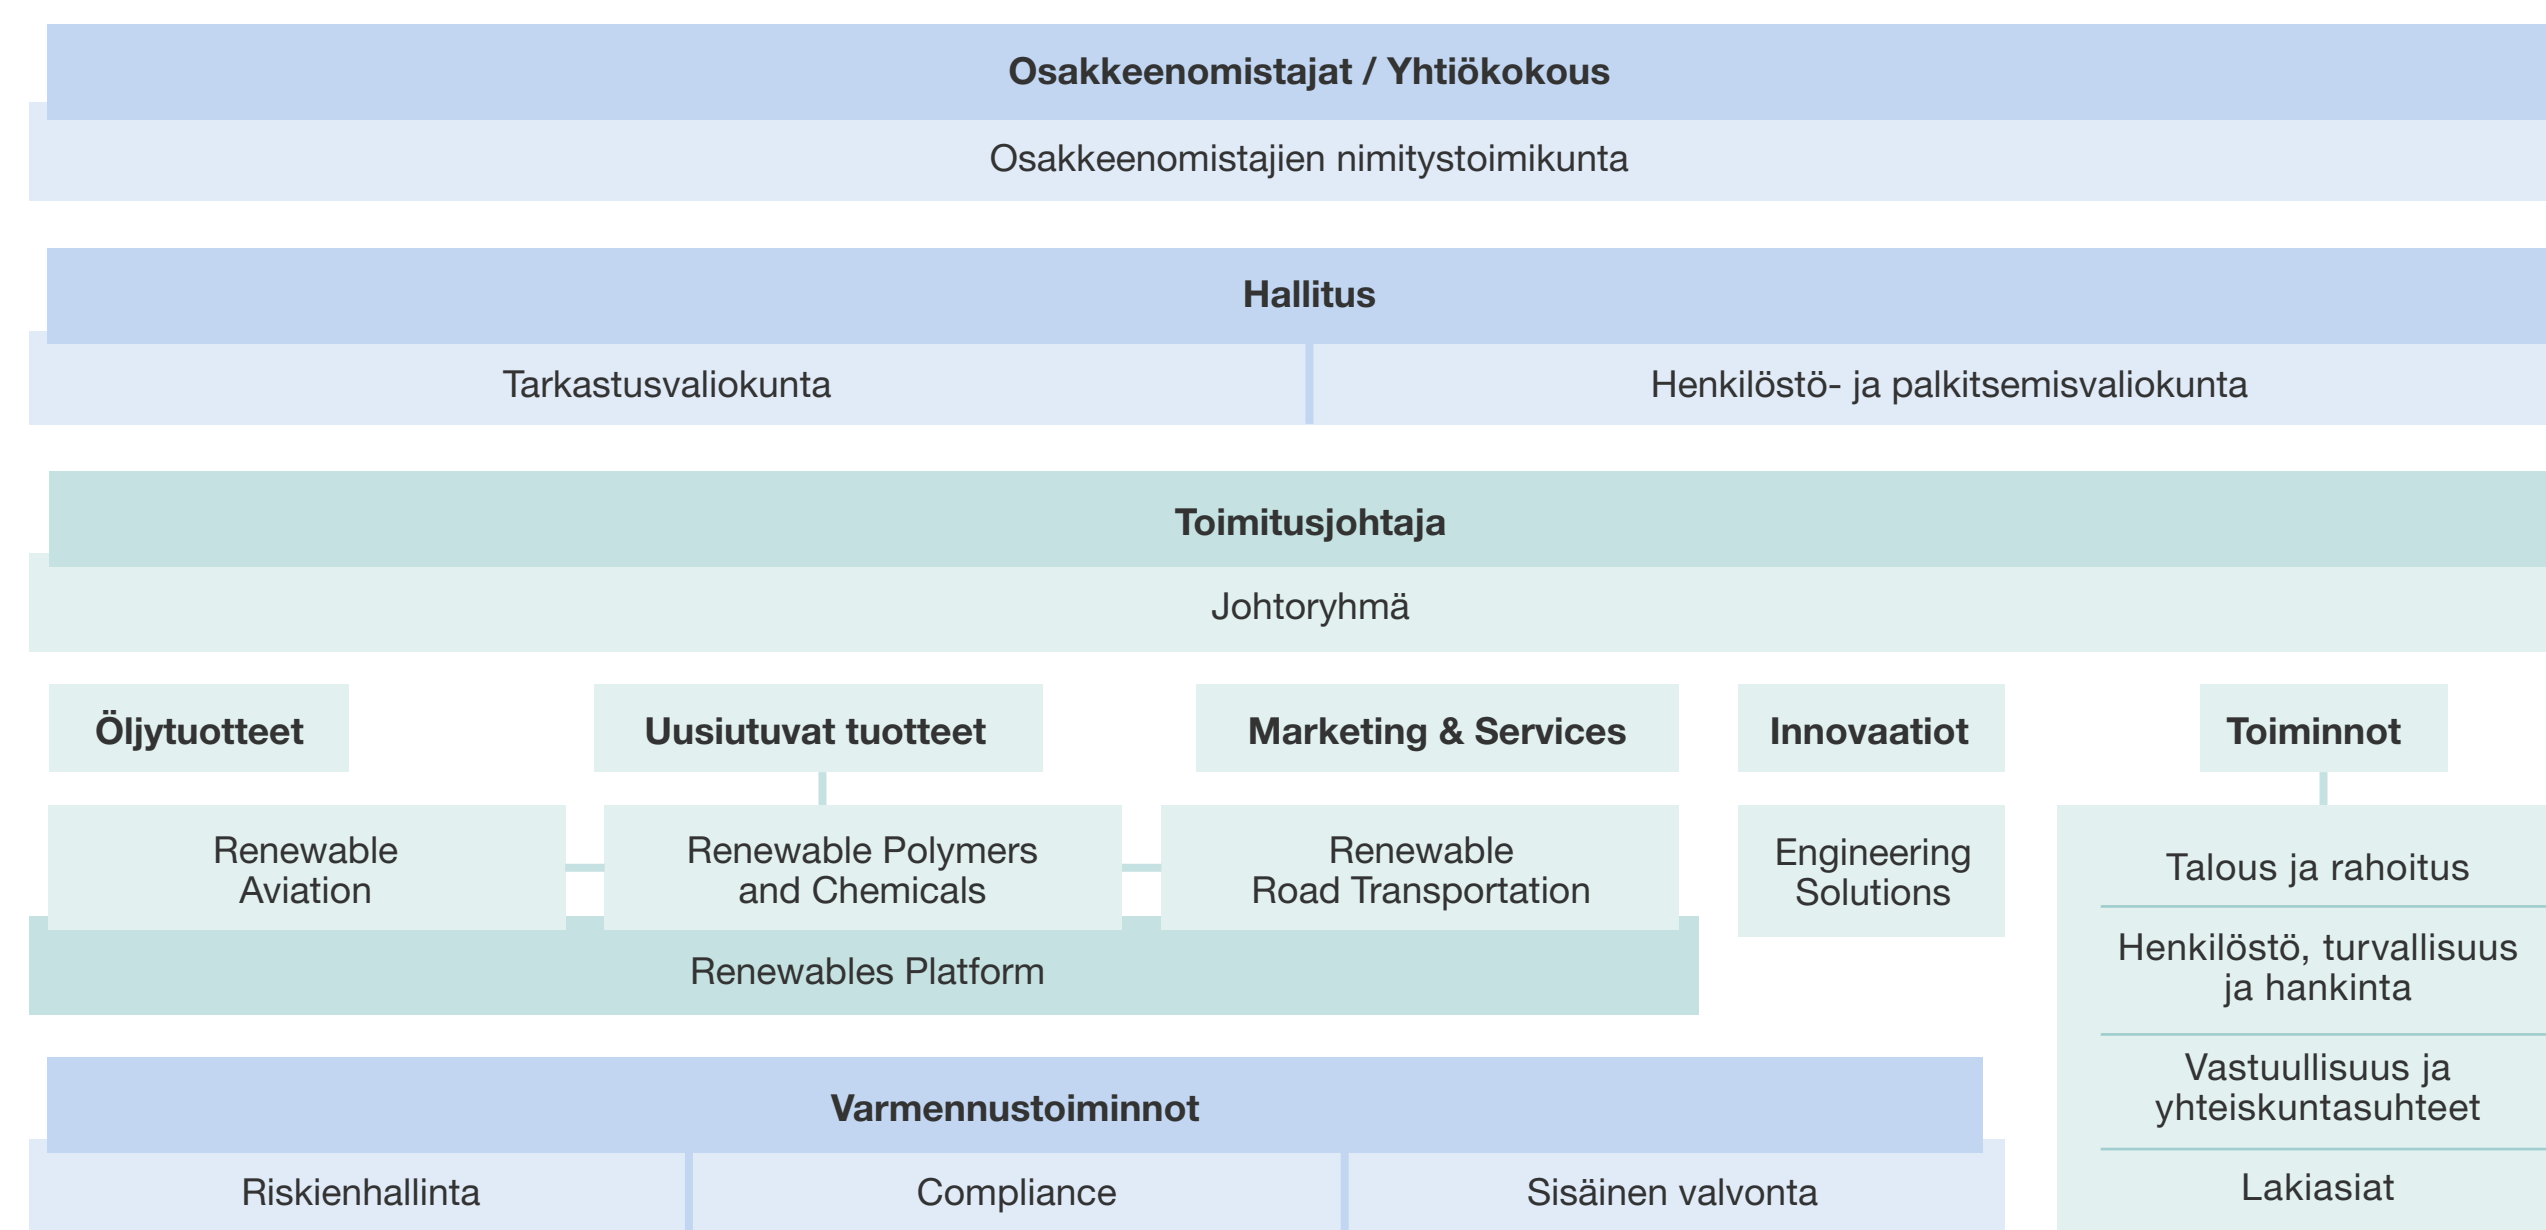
Osakkeenomistajat / Yhtiökokous

Osakkeenomistajien nimitystoimikunta

Hallitus

Tarkastusvaliokunta

Henkilöstö- ja palkitsemisvaliokunta

Toimitusjohtaja

Johtoryhmä

Öljytuotteet

Uusiutuvat tuotteet

Marketing & Services

Innovaatiot

Toiminnot

Renewable Aviation

Renewable Polymers and Chemicals

Renewable Road Transportation

Engineering Solutions

Talous ja rahoitus

Henkilöstö, turvallisuus ja hankinta

Vastuullisuus ja yhteiskuntasuhteet

Lakiasiat

Renewables Platform

Varmennustoiminnot

Riskienhallinta

Compliance

Sisäinen valvonta